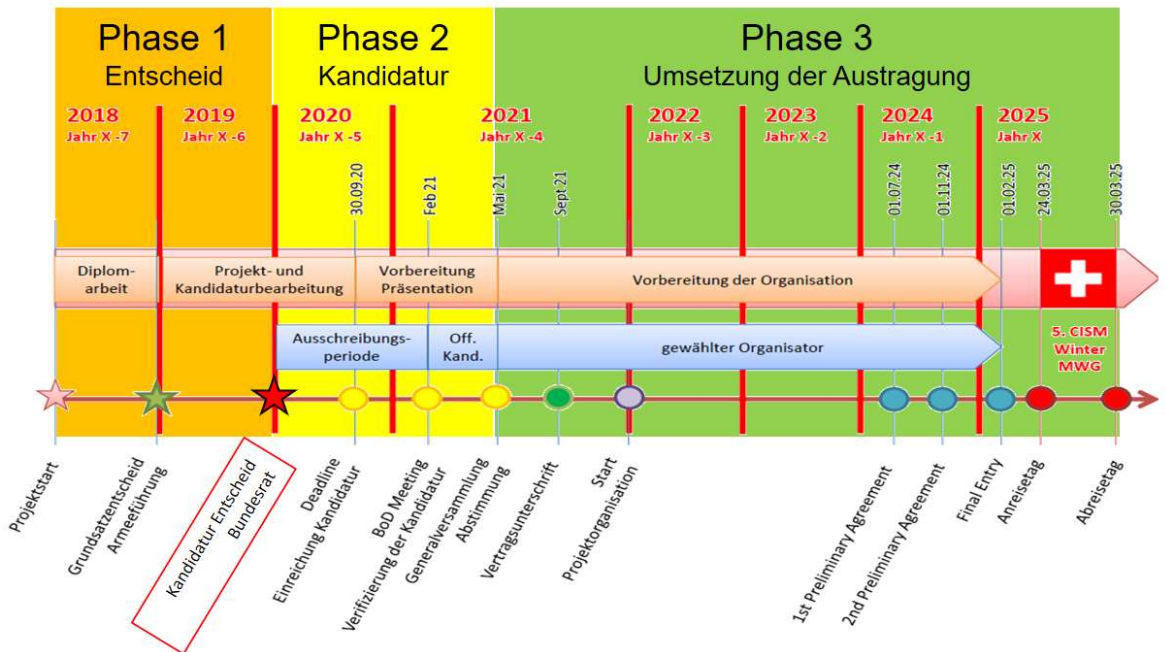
Phase 1
Entscheid

Phase 2
Kandidatur

Phase 3
Umsetzung der Austragung

2018
Jahr X -7

2019
Jahr X -6

2020
Jahr X -5

2021
Jahr X -4

2022
Jahr X -3

2023
Jahr X -2

2024
Jahr X -1

2025
Jahr X

30.09.20
Feb 21
Mai 21
Sept 21
01.07.24
01.11.24
01.02.25
24.03.25
30.03.25

Diplomarbeit
Projekt- und Kandidaturbearbeitung
Vorbereitung Präsentation
Vorbereitung der Organisation

Ausschreibungsperiode
Off. Kand.
gewählter Organisator

5. CISM Winter MWG

Projektstart
Grundsatzentscheid Armeeführung
Kandidatur Entscheid Bundesrat
Deadline Einreichung Kandidatur
BoD Meeting Verifizierung der Kandidatur
Generalversammlung Abstimmung
Vertragsunterschrift
Start Projektorganisation
1st Preliminary Agreement
2nd Preliminary Agreement
Final Entry
Anreisetag
Abreisetag